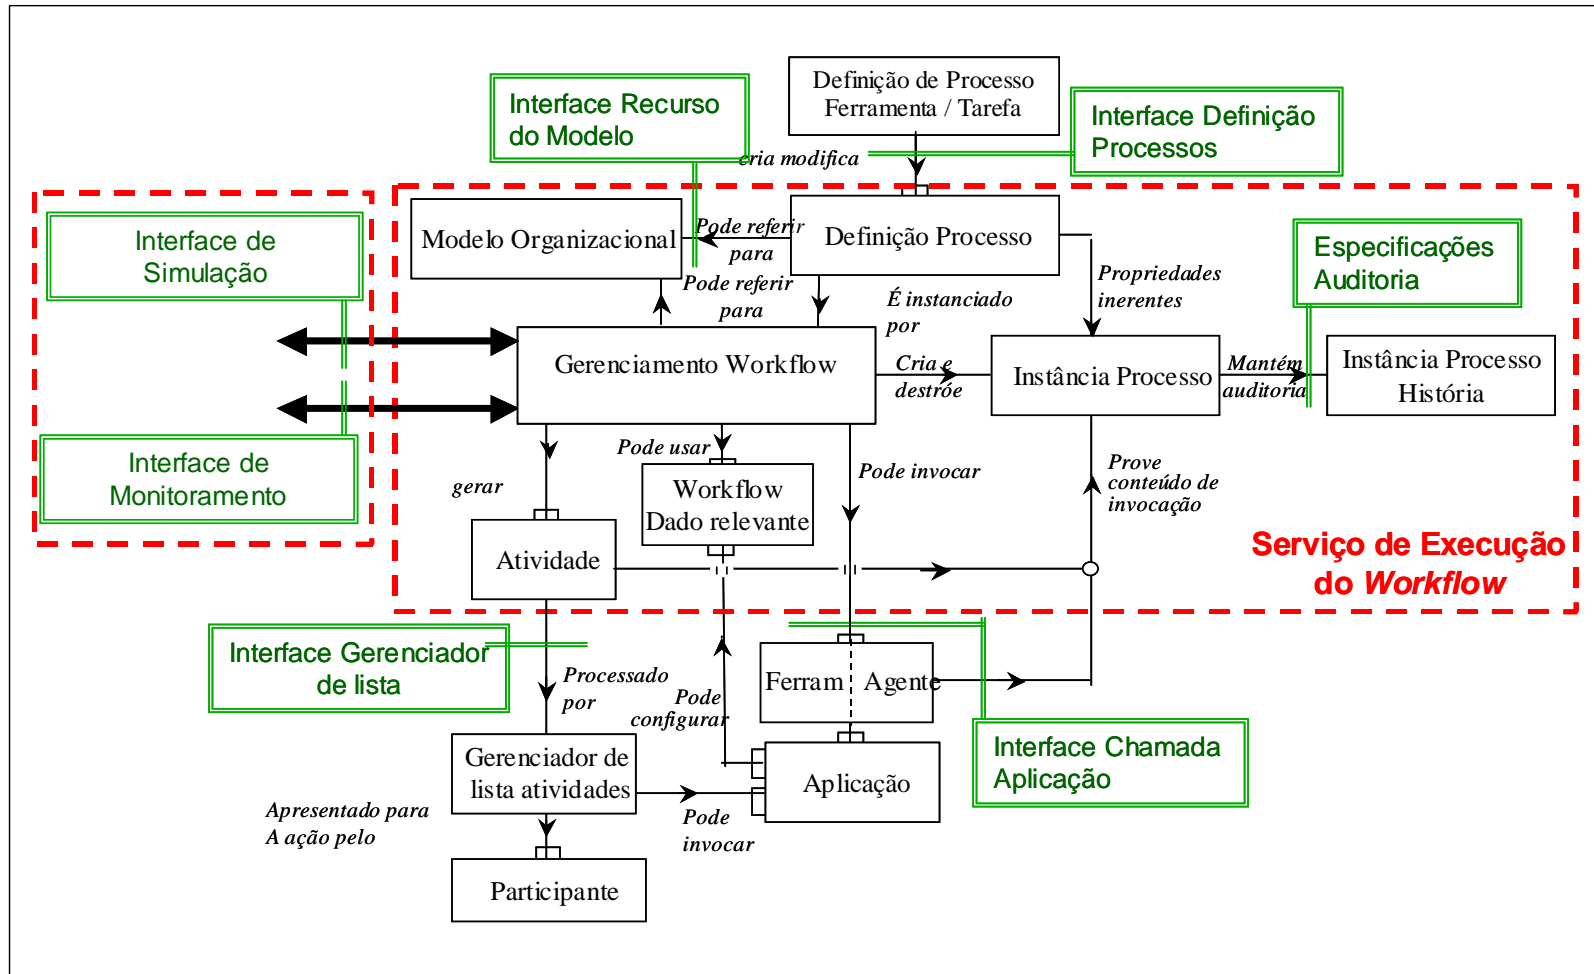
Definição de Processo
Ferramenta / Tarefa

Interface Recurso do Modelo

Interface Definição Processos

cria modifica

Interface de Simulação

Modelo Organizacional

Pode referir para

Definição Processo

Especificações Auditoria

Pode referir para

É instanciado por

Propriedades inerentes

Gerenciamento Workflow

Cria e destrõe

Instância Processo

Mantém auditoria

Instância Processo História

Interface de Monitoramento

gerar

Pode usar

Workflow Dado relevante

Pode invocar

Prove conteúdo de invocação

Atividade

Serviço de Execução do Workflow

Interface Gerenciador de lista

Processado por

Pode configurar

Ferram Agente

Interface Chamada Aplicação

Gerenciador de lista atividades

Aplicação

Apresentado para A ação pelo

Pode invocar

Participante